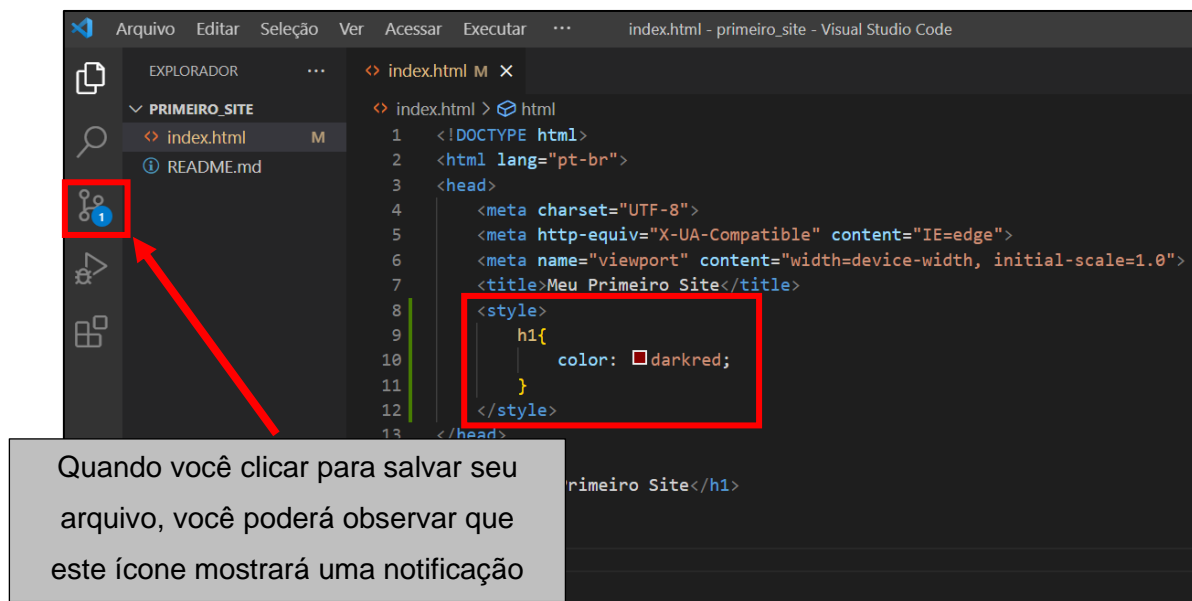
Arquivo Editar Seleção Ver Acessar Executar ··· index.html - primeiro_site - Visual Studio Code

EXPLORADOR ···

PRIMEIRO_SITE
index.html M
README.md

1

index.html M ×

index.html > html

1 <!DOCTYPE html>
2 <html lang="pt-br">
3 <head>
4 <meta charset="UTF-8">
5 <meta http-equiv="X-UA-Compatible" content="IE=edge">
6 <meta name="viewport" content="width=device-width, initial-scale=1.0">
7 <title>Meu Primeiro Site</title>
8 <style>
9 h1{
10 color: darkred;
11 }
12 </style>
13 </head>

rimeiro Site</h1>

Quando você clicar para salvar seu arquivo, você poderá observar que este ícone mostrará uma notificação